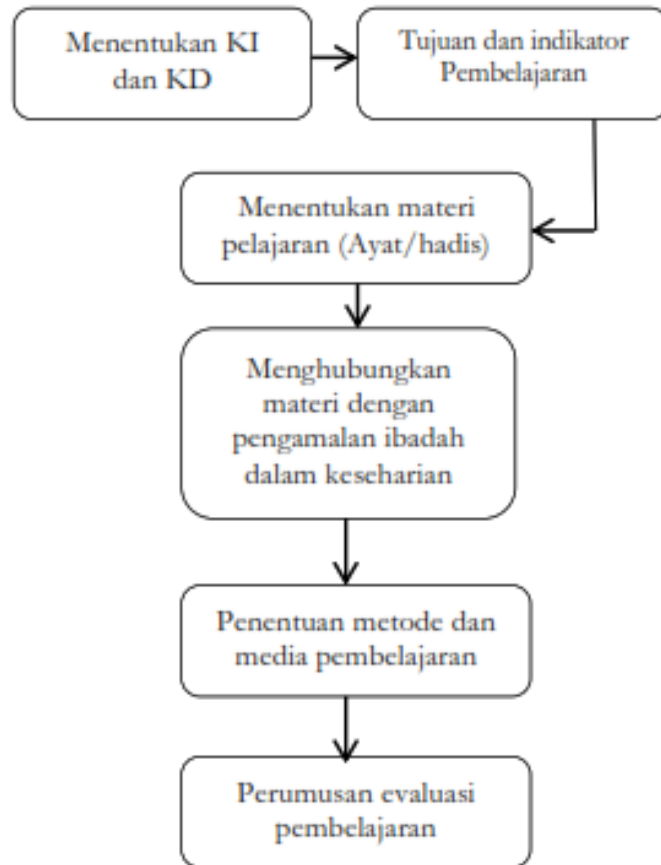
Menentukan KI dan KD

Tujuan dan indikator Pembelajaran

Menentukan materi pelajaran (Ayat/hadis)

Menghubungkan materi dengan pengamalan ibadah dalam keseharian

Penentuan metode dan media pembelajaran

Perumusan evaluasi pembelajaran